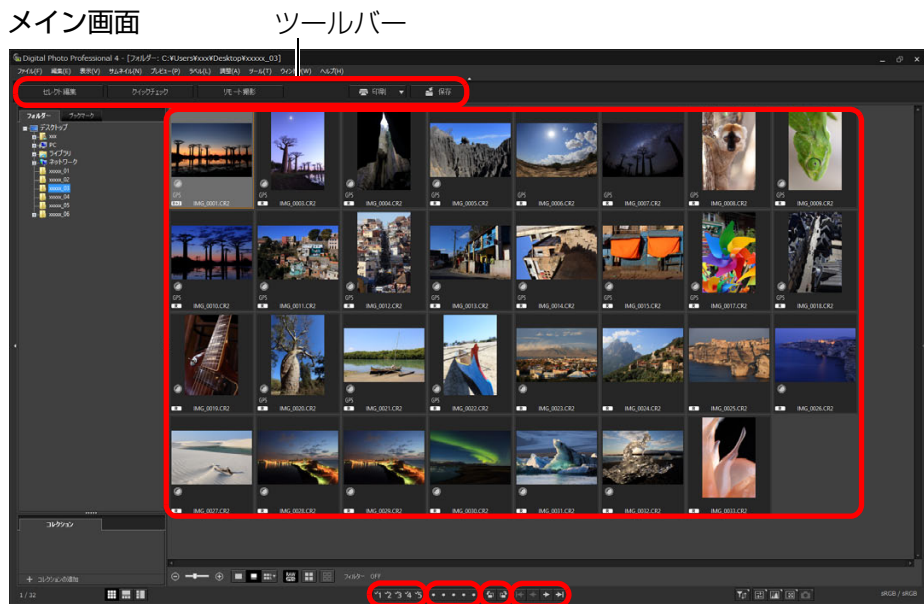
メイン画面

ツールバー

Digital Photo Professional 4 - [フォルダー: C:¥Users¥xxx¥Desktop¥xxxxx_03]

ファイル(F) 編集(E) 表示(V) サムネイル(N) プレビュー(P) ラベル(L) 調整(A) ツール(T) ウィンドウ(W) ヘルプ(H)

セレクト編集 クイックチェック リモート撮影 印刷 保存

フォルダー ブックマーク

デスクトップ
xxx
PC
ライブラリ
ネットワーク
xxxxx_01
xxxxx_02
xxxxx_03
xxxxx_04
xxxxx_05
xxxxx_06

IMG_0001.CR2
IMG_0003.CR2
IMG_0004.CR2
GPS IMG_0005.CR2
GPS IMG_0006.CR2
GPS IMG_0007.CR2
GPS IMG_0008.CR2
GPS IMG_0009.CR2
GPS IMG_0010.CR2
GPS IMG_0011.CR2
GPS IMG_0012.CR2
GPS IMG_0013.CR2
GPS IMG_0014.CR2
GPS IMG_0015.CR2
GPS IMG_0017.CR2
GPS IMG_0018.CR2
IMG_0019.CR2
GPS IMG_0020.CR2
IMG_0021.CR2
IMG_0022.CR2
IMG_0023.CR2
IMG_0024.CR2
IMG_0025.CR2
IMG_0026.CR2
IMG_0027.CR2
IMG_0028.CR2
IMG_0029.CR2
IMG_0030.CR2
IMG_0031.CR2
IMG_0032.CR2
IMG_0033.CR2

コレクション

コレクションの追加

フィルター OFF

1 / 32

sRGB / sRGB